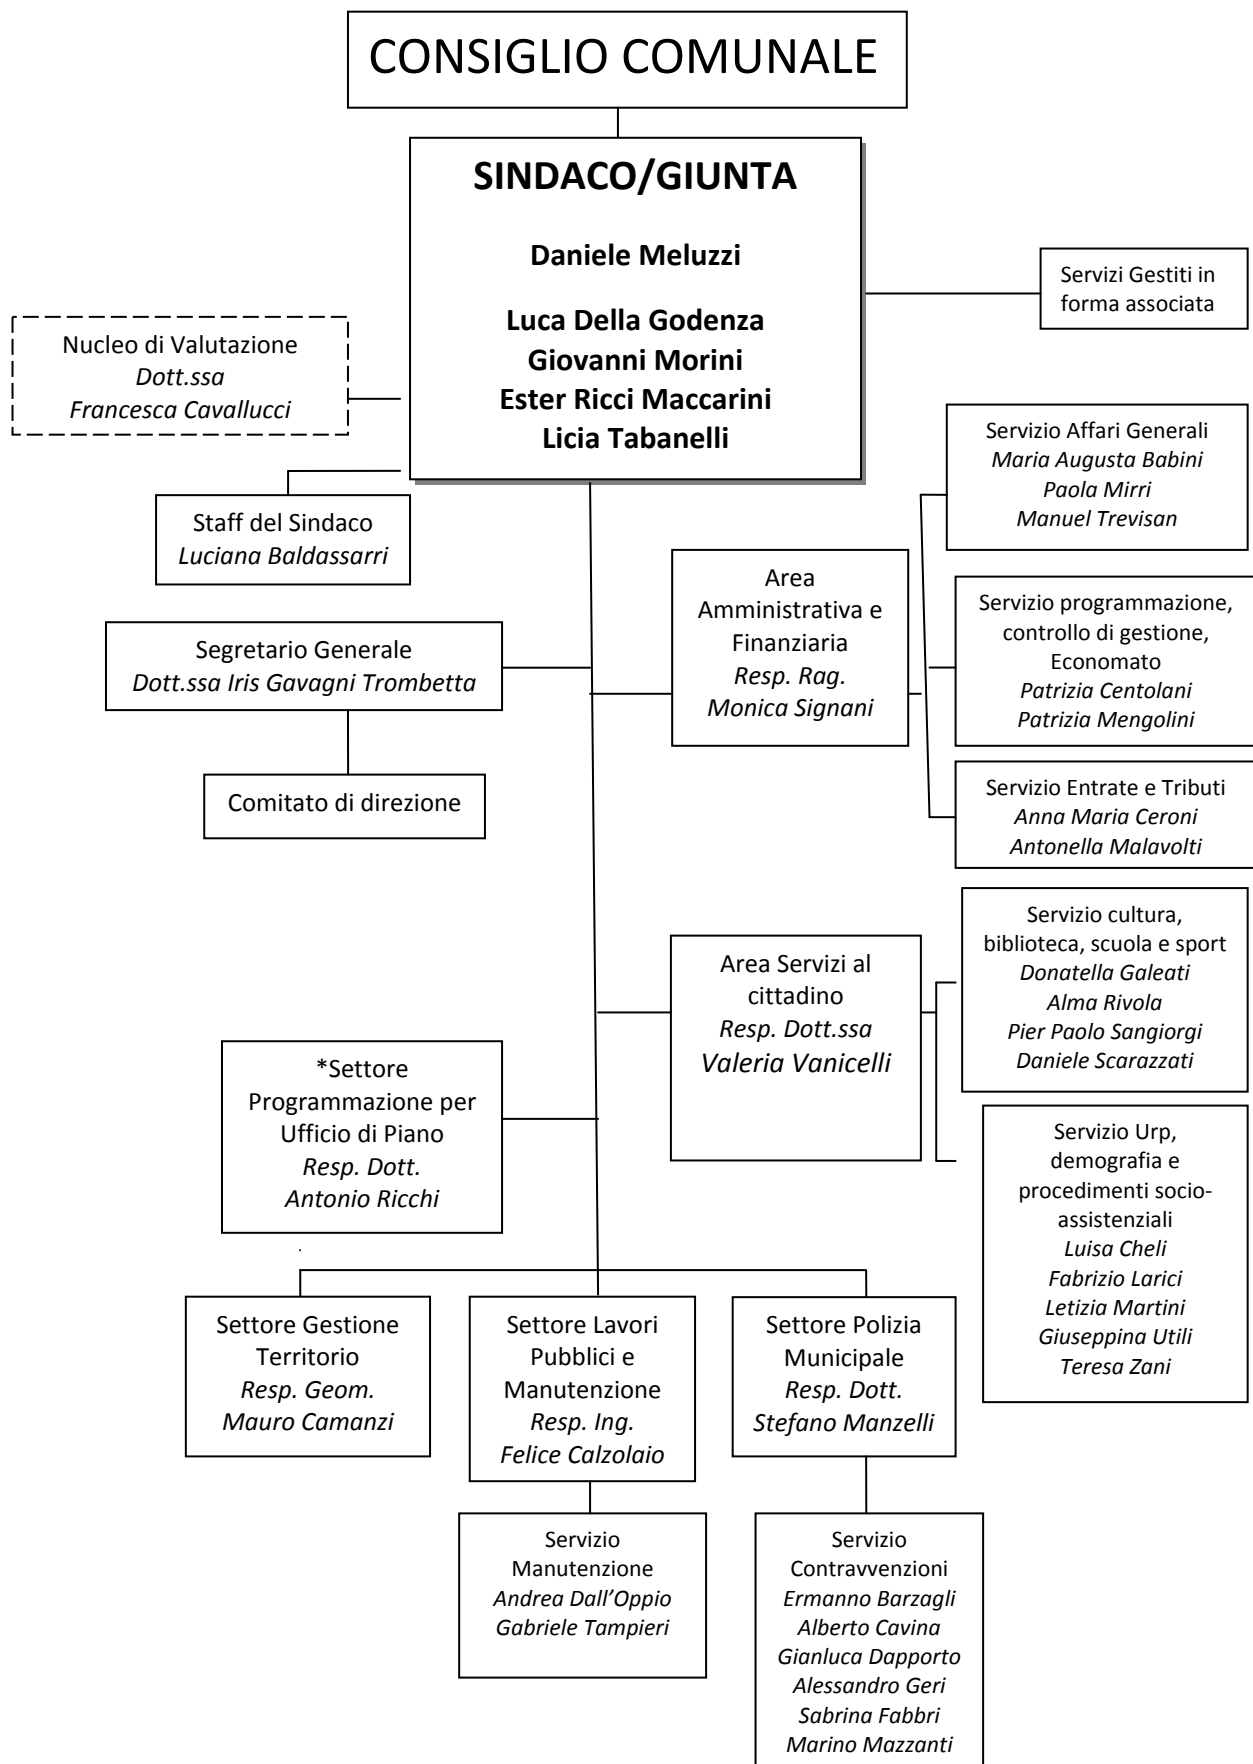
CONSIGLIO COMUNALE

SINDACO/GIUNTA

Daniele Meluzzi

Luca Della Godenza
Giovanni Morini
Ester Ricci Maccarini
Licia Tabanelli

Servizi Gestiti in forma associata

Nucleo di Valutazione
Dott.ssa
Francesca Cavallucci

Staff del Sindaco
Luciana Baldassarri

Segretario Generale
Dott.ssa Iris Gavagni Trombetta

Comitato di direzione

Area Amministrativa e Finanziaria
Resp. Rag.
Monica Signani

Servizio Affari Generali
Maria Augusta Babini
Paola Mirri
Manuel Trevisan

Servizio programmazione, controllo di gestione, Economato
Patrizia Centolani
Patrizia Mengolini

Servizio Entrate e Tributi
Anna Maria Ceroni
Antonella Malavolti

Area Servizi al cittadino
Resp. Dott.ssa
Valeria Vanicelli

Servizio cultura, biblioteca, scuola e sport
Donatella Galeati
Alma Rivola
Pier Paolo Sangiorgi
Daniele Scarazzati

Servizio Urp, demografia e procedimenti socio-assistenziali
Luisa Cheli
Fabrizio Larici
Letizia Martini
Giuseppina Utili
Teresa Zani

*Settore Programmazione per Ufficio di Piano
Resp. Dott.
Antonio Ricchi

Settore Gestione Territorio
Resp. Geom.
Mauro Camanzi

Settore Lavori Pubblici e Manutenzione
Resp. Ing.
Felice Calzolaio

Settore Polizia Municipale
Resp. Dott.
Stefano Manzelli

Servizio Manutenzione
Andrea Dall'Oppio
Gabriele Tampieri

Servizio Contravvenzioni
Ermanno Barzagli
Alberto Cavina
Gianluca Dapporto
Alessandro Geri
Sabrina Fabbri
Marino Mazzanti